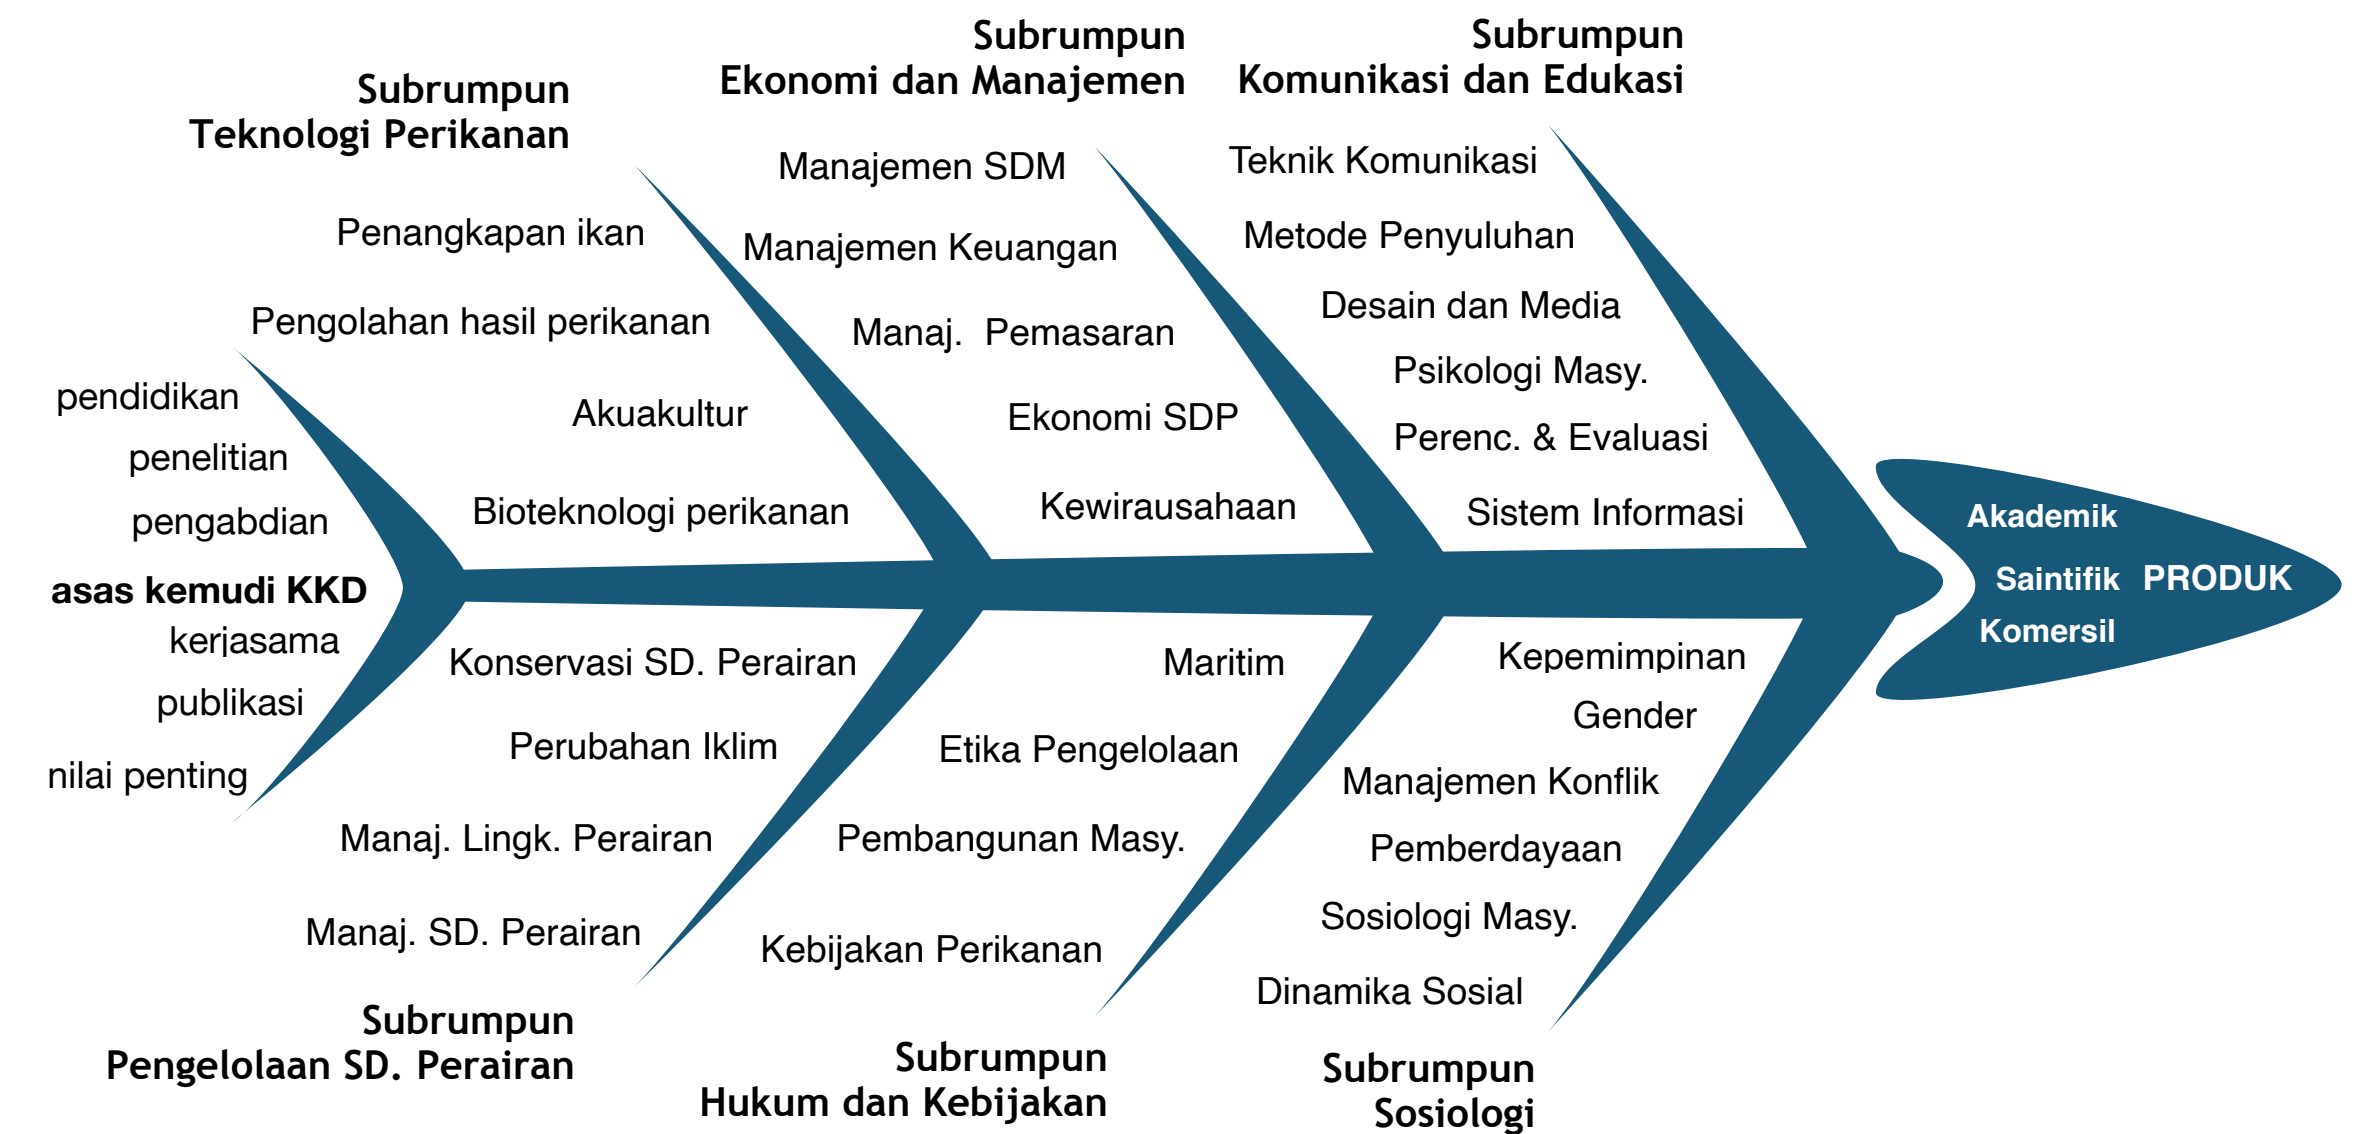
Subrumpun
Teknologi Perikanan

Penangkapan ikan

Pengolahan hasil perikanan

Akuakultur

Bioteknologi perikanan

Subrumpun
Ekonomi dan Manajemen

Manajemen SDM

Manajemen Keuangan

Manaj. Pemasaran

Ekonomi SDP

Kewirausahaan

Subrumpun
Komunikasi dan Edukasi

Teknik Komunikasi

Metode Penyuluhan

Desain dan Media

Psikologi Masy.

Perenc. & Evaluasi

Sistem Informasi

pendidikan

penelitian

pengabdian

asas kemudi KKD

kerjasama

publikasi

nilai penting

Akademik

Saintifik PRODUK

Komersil

Konservasi SD. Perairan

Perubahan Iklim

Manaj. Lingk. Perairan

Manaj. SD. Perairan

Subrumpun
Pengelolaan SD. Perairan

Maritim

Etika Pengelolaan

Pembangunan Masy.

Kebijakan Perikanan

Subrumpun
Hukum dan Kebijakan

Kepemimpinan

Gender

Manajemen Konflik

Pemberdayaan

Sosiologi Masy.

Dinamika Sosial

Subrumpun
Sosiologi